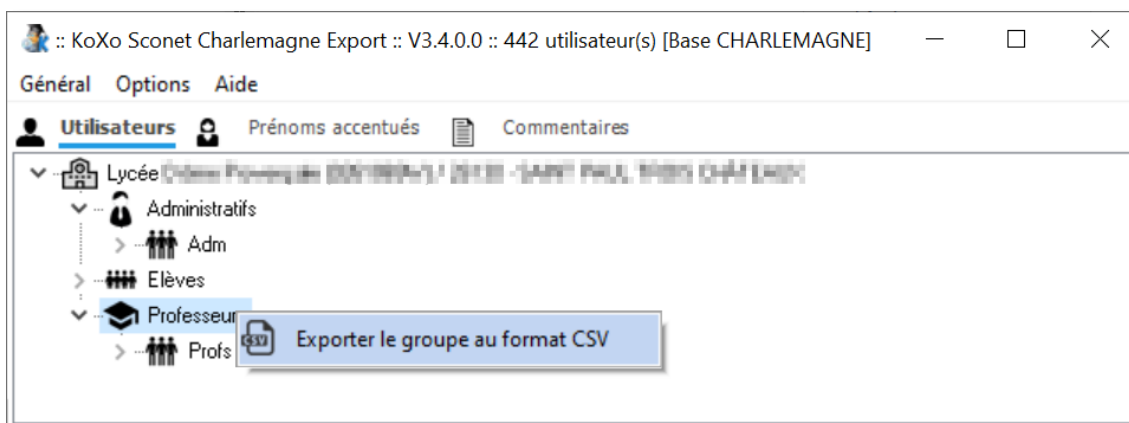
:: KoXo Sconet Charlemagne Export :: V3.4.0.0 :: 442 utilisateur(s) [Base CHARLEMAGNE]

Général Options Aide

Utilisateurs Prénoms accentués Commentaires

Lycée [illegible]

Administratifs

Adm

Elèves

Professeur

Profs

CSV

Exporter le groupe au format CSV